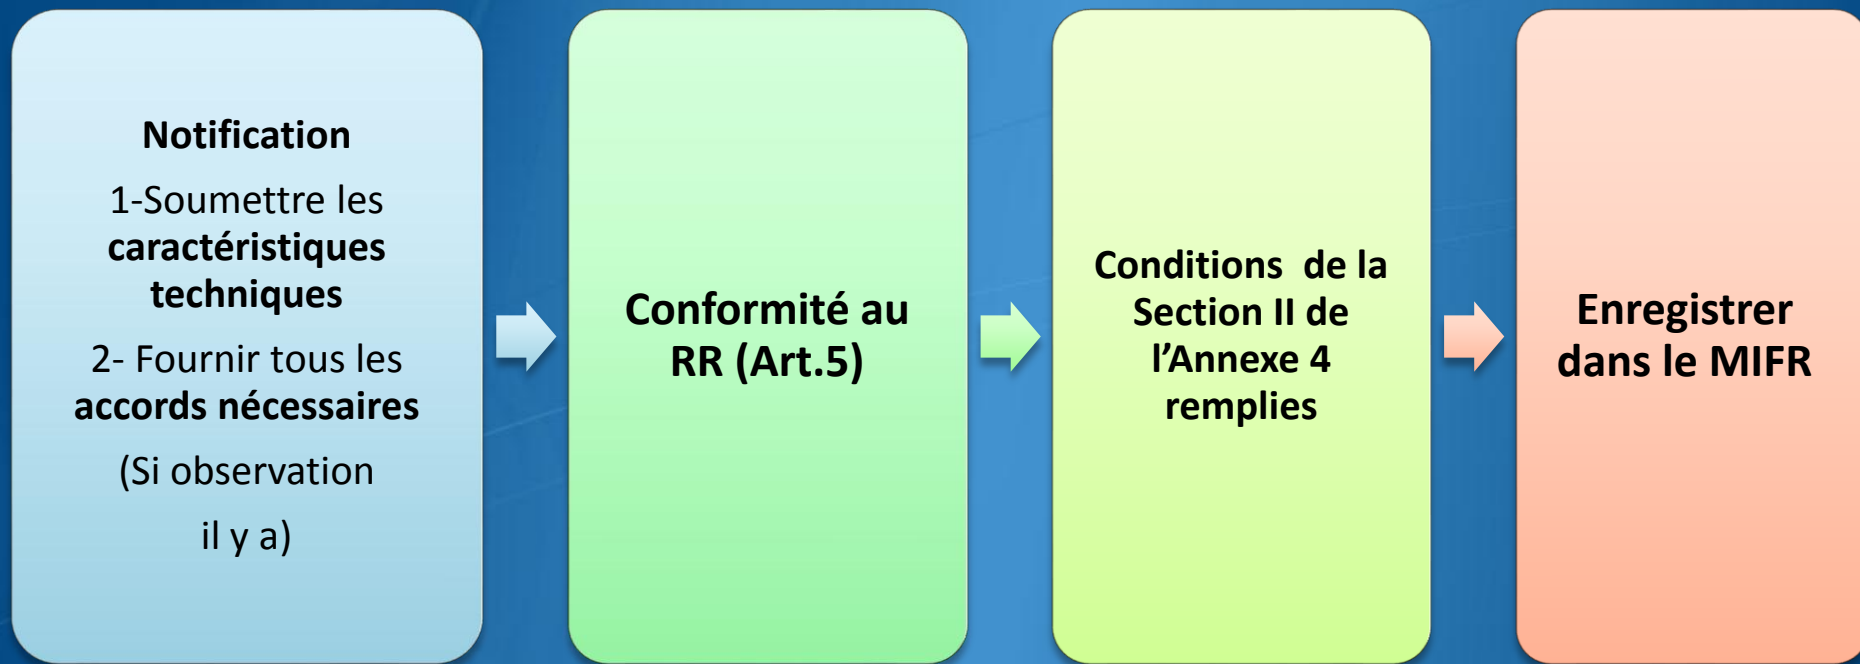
Notification

1-Soumettre les caractéristiques techniques

2- Fournir tous les accords nécessaires

(Si observation

il y a)

Conformité au RR (Art.5)

Conditions de la Section II de l'Annexe 4 remplies

Enregistrer dans le MIFR